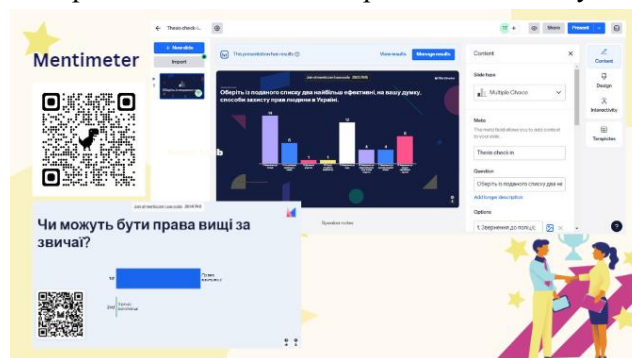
Mentimeter

Thesis check-in

+ New slide

Import

This presentation has results

View results

Manage results

Share

Present

Join at menti.com use code 2826 7836

Mentimeter

Оберіть із поданого списку два найбільш ефективні, на вашу думку, способи захисту прав людини в Україні.

14

6

1

1

12

4

4

8

Speaker notes

Content

Slide type

Multiple Choice

Meta

Thesis check-in

Question

Оберіть із поданого списку два на

Add longer description

Options

1. Звернення до поліції

Content

Design

Interactivity

Templates

Join at menti.com use code 2826 7836

Чи можуть бути права вищі за звичаї?

12

2

Так

Ні